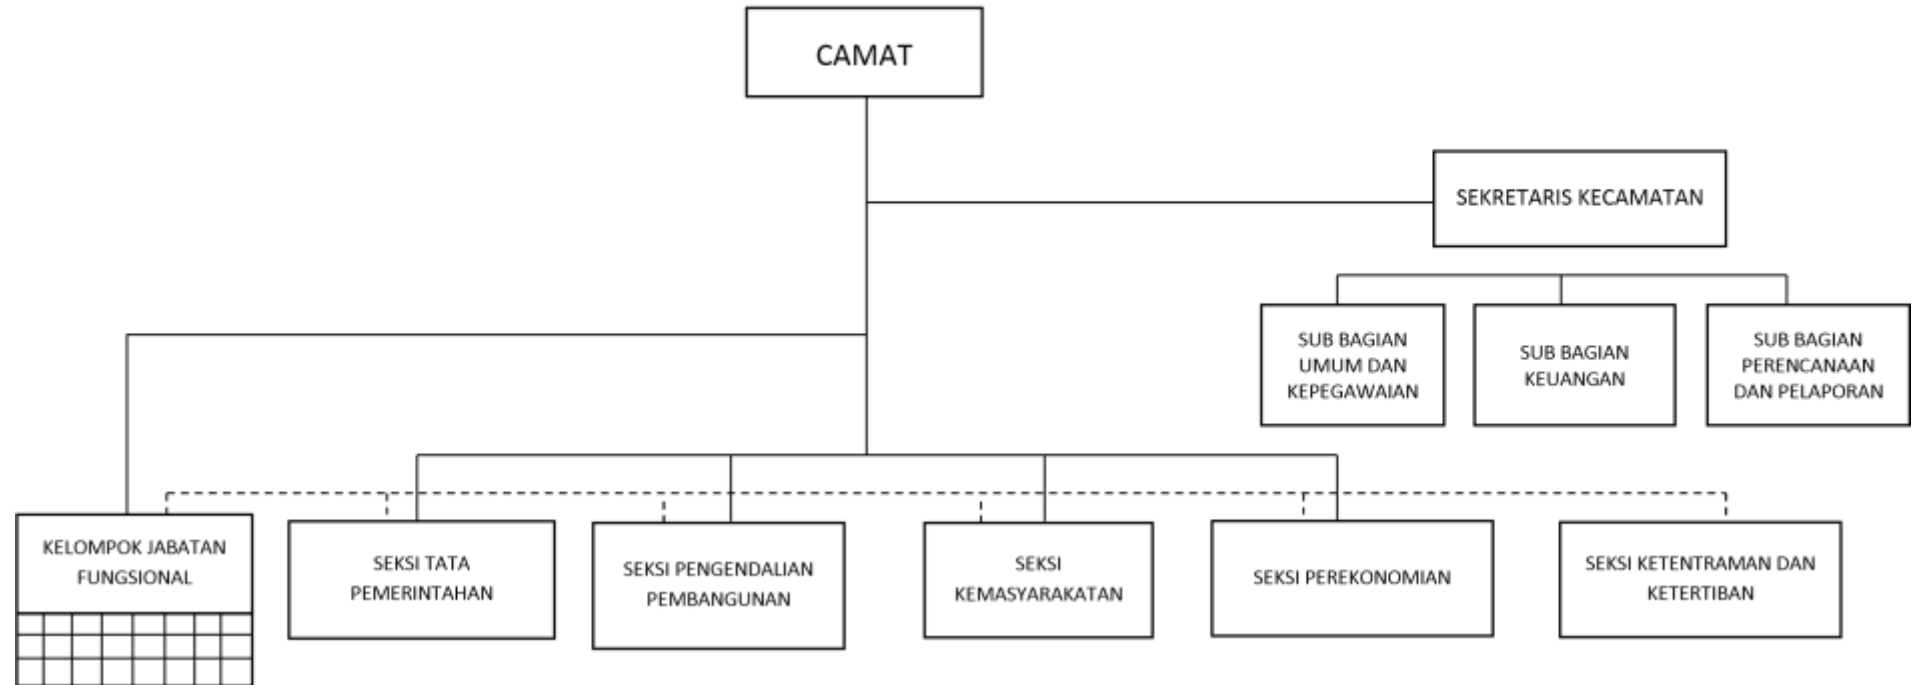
CAMAT

SEKRETARIS KECAMATAN

SUB BAGIAN UMUM DAN KEPEGAWAIAN

SUB BAGIAN KEUANGAN

SUB BAGIAN PERENCANAAN DAN PELAPORAN

KELOMPOK JABATAN FUNGSIONAL

SEKSI TATA PEMERINTAHAN

SEKSI PENGENDALIAN PEMBANGUNAN

SEKSI KEMASYARAKATAN

SEKSI PEREKONOMIAN

SEKSI KETENTRAMAN DAN KETERTIBAN